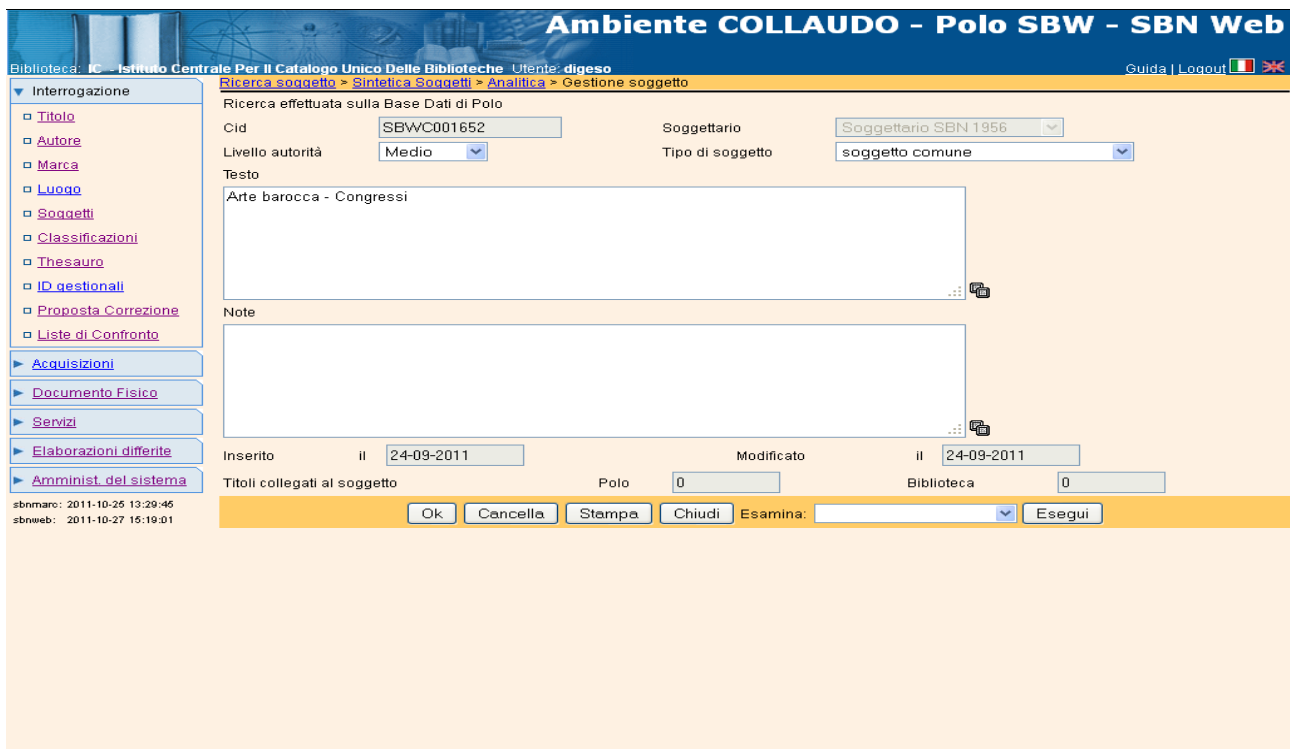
Ambiente COLLAUDO - Polo SBW - SBN Web

Biblioteca: IC - Istituto Centrale Per Il Catalogo Unico Delle Biblioteche Utente: digeso

Guida | Logout

Ricerca soggetto > Sintetica Soggetti > Analitica > Gestione soggetto

Interrogazione
Titolo
Autore
Marca
Luogo
Soggetti
Classificazioni
Thesauro
ID gestionali
Proposta Correzione
Liste di Confronto
Acquisizioni
Documento Fisico
Servizi
Elaborazioni differite
Amminist. del sistema

sbnmarc: 2011-10-25 13:29:45
sbnweb: 2011-10-27 15:19:01

Ricerca effettuata sulla Base Dati di Polo

| Cid | SBWC001652 | Soggettario | Soggettario SBN 1956 |
|---|---|---|---|
| Livello autorità | Medio | Tipo di soggetto | soggetto comune |

Testo

Arte barocca - Congressi

Note

Inserito il 24-09-2011 Modificato il 24-09-2011

Titoli collegati al soggetto Polo 0 Biblioteca 0

Ok Cancella Stampa Chiudi Esamina: Esegui